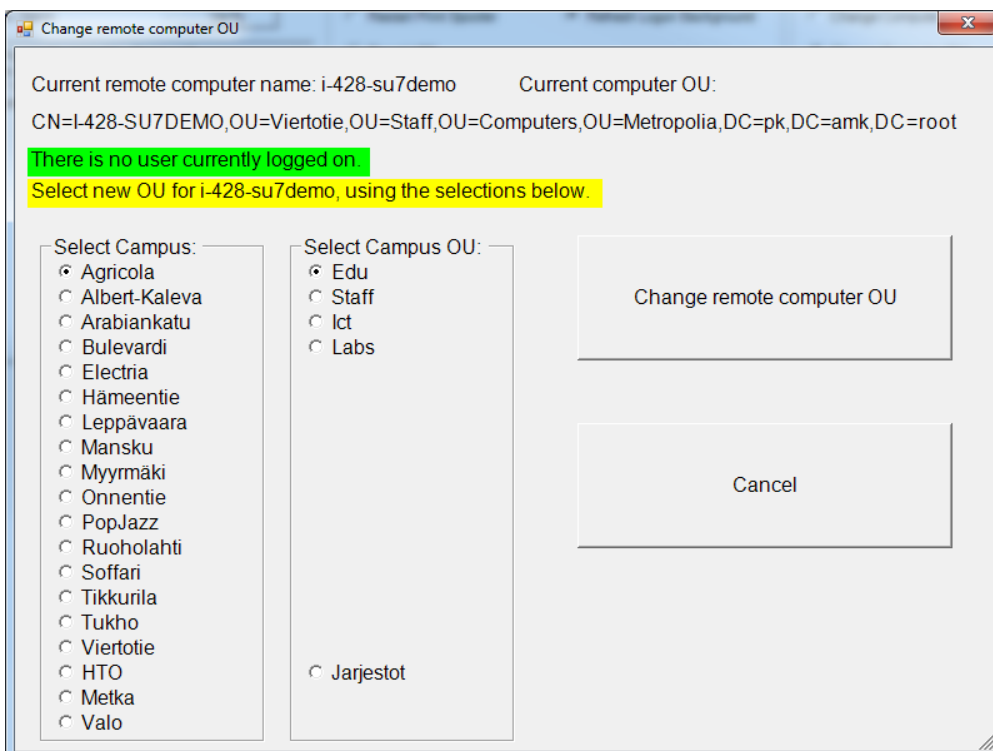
Change remote computer OU

Current remote computer name: i-428-su7demo

Current computer OU:

CN=I-428-SU7DEMO,OU=Viertotie,OU=Staff,OU=Computers,OU=Metropolia,DC=pk,DC=amk,DC=root

There is no user currently logged on.

Select new OU for i-428-su7demo, using the selections below.

Select Campus:
Agricola
Albert-Kaleva
Arabiankatu
Bulevardi
Electria
Hämeentie
Leppävaara
Mansku
Myyrmäki
Onnentie
PopJazz
Ruoholahti
Soffari
Tikkurila
Tukho
Viertotie
HTO
Metka
Valo

Select Campus OU:
Edu
Staff
Ict
Labs
Jarjestot

Change remote computer OU

Cancel